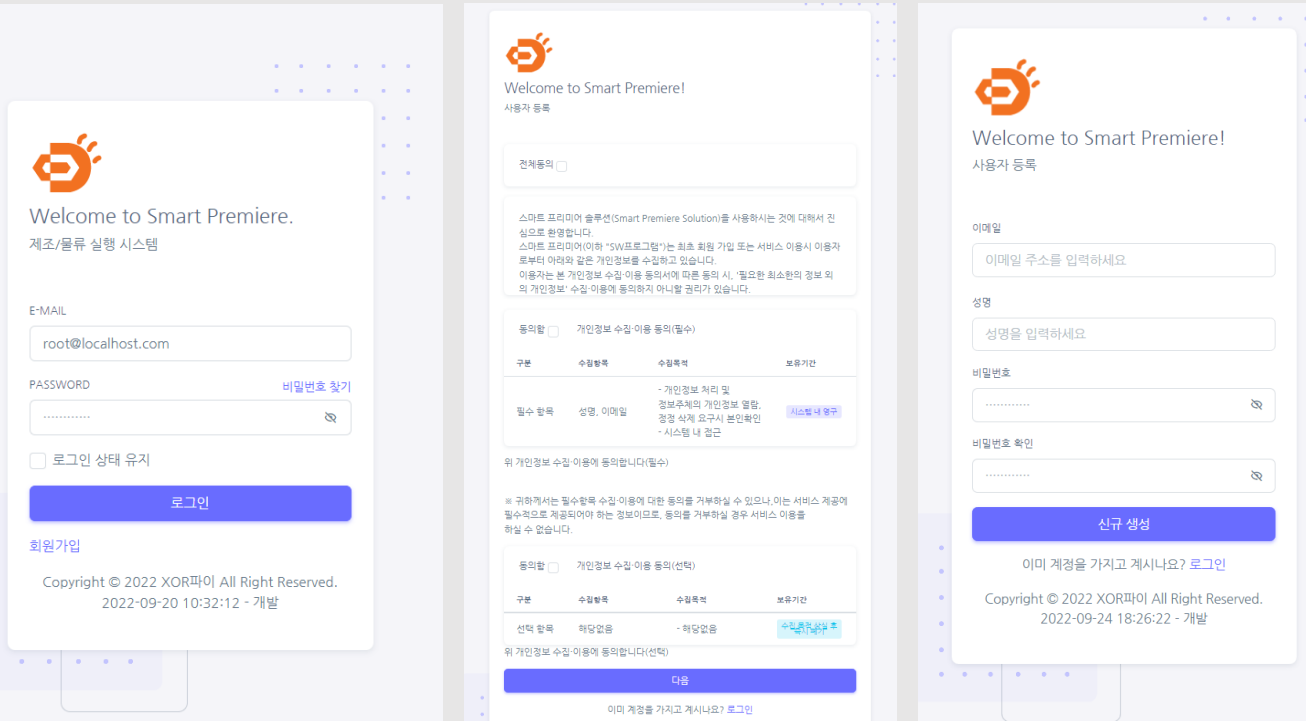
Welcome to Smart Premiere.
제조/물류 실행 시스템

E-MAIL
root@localhost.com
PASSWORD
비밀번호 찾기
············
로그인 상태 유지
로그인
회원가입
Copyright © 2022 XOR파이 All Right Reserved.
2022-09-20 10:32:12 - 개발

Welcome to Smart Premiere!
사용자 등록

전체동의

스마트 프리미어 솔루션(Smart Premiere Solution)을 사용하시는 것에 대해서 진심으로 환영합니다.
스마트 프리미어(이하 "SW프로그램")는 최초 회원 가입 또는 서비스 이용시 이용자로부터 아래와 같은 개인정보를 수집하고 있습니다.
이용자는 본 개인정보 수집·이용 동의서에 따른 동의 시, '필요한 최소한의 정보 외의 개인정보' 수집·이용에 동의하지 아니할 권리가 있습니다.

동의함 개인정보 수집·이용 동의(필수)

| 구분 | 수집항목 | 수집목적 | 보유기간 |
|---|---|---|---|
| 필수 항목 | 성명, 이메일 | - 개인정보 처리 및 정보주체의 개인정보 열람, 정정 삭제 요구시 본인확인 - 시스템 내 접근 | 시스템 내 영구 |

위 개인정보 수집·이용에 동의합니다(필수)

※ 귀하께서는 필수항목 수집·이용에 대한 동의를 거부하실 수 있으나, 이는 서비스 제공에 필수적으로 제공되어야 하는 정보이므로, 동의를 거부하실 경우 서비스 이용을 하실 수 없습니다.

동의함 개인정보 수집·이용 동의(선택)

| 구분 | 수집항목 | 수집목적 | 보유기간 |
|---|---|---|---|
| 선택 항목 | 해당없음 | - 해당없음 | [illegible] |

위 개인정보 수집·이용에 동의합니다(선택)
다음
이미 계정을 가지고 계시나요? 로그인

Welcome to Smart Premiere!
사용자 등록

이메일
이메일 주소를 입력하세요
성명
성명을 입력하세요
비밀번호
············
비밀번호 확인
············
신규 생성
이미 계정을 가지고 계시나요? 로그인
Copyright © 2022 XOR파이 All Right Reserved.
2022-09-24 18:26:22 - 개발